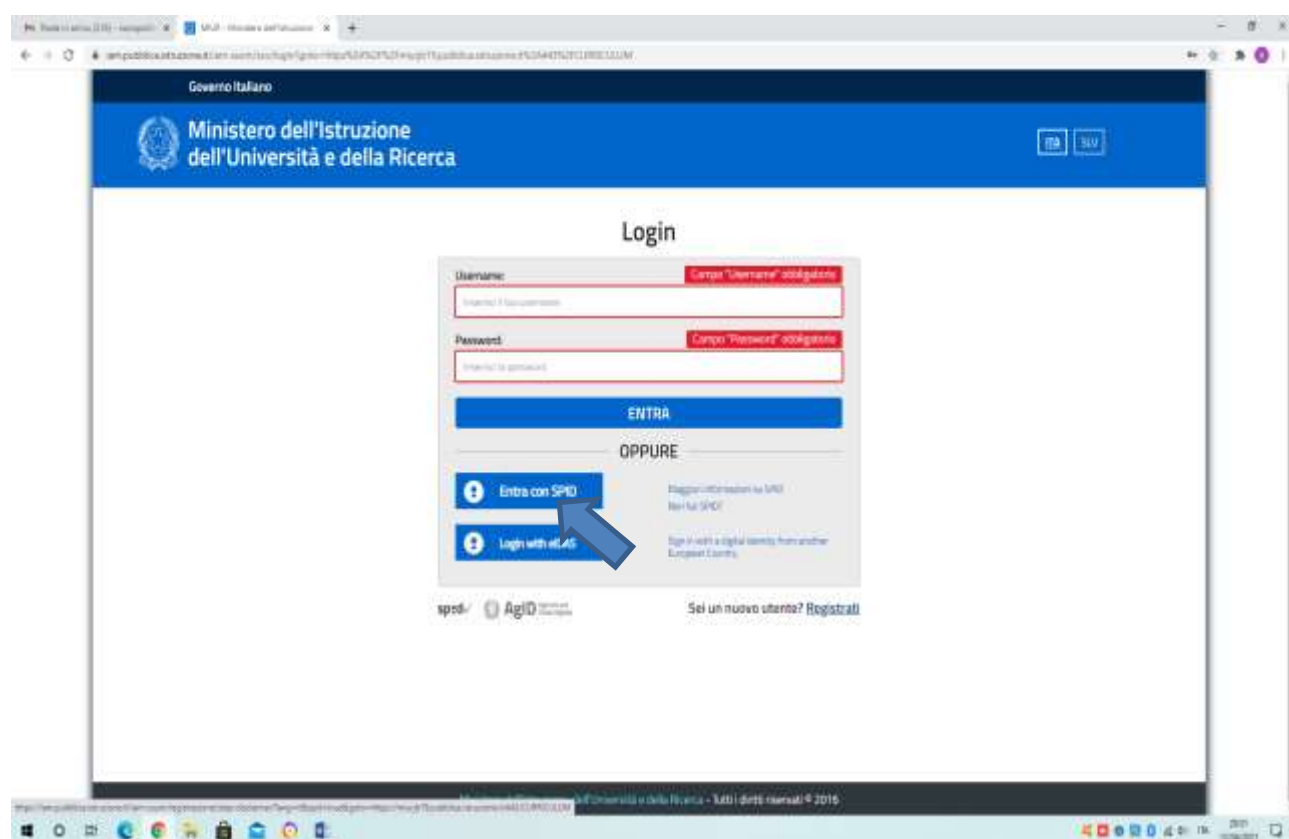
Governo Italiano

Ministero dell'Istruzione dell'Università e della Ricerca

ITA SLV

Login

Username: Campo "Username" obbligatorio

Inserisci il tuo username

Password: Campo "Password" obbligatorio

Inserisci la password

ENTRA

OPPURE

Entra con SPID

Maggiori informazioni su SPID

Non hai SPID?

Login with eIDAS

Sign in with a digital identity from another European Country

spid AgID

Sei un nuovo utente? Registrati

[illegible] dell'Università e della Ricerca - Tutti i diritti riservati © 2016